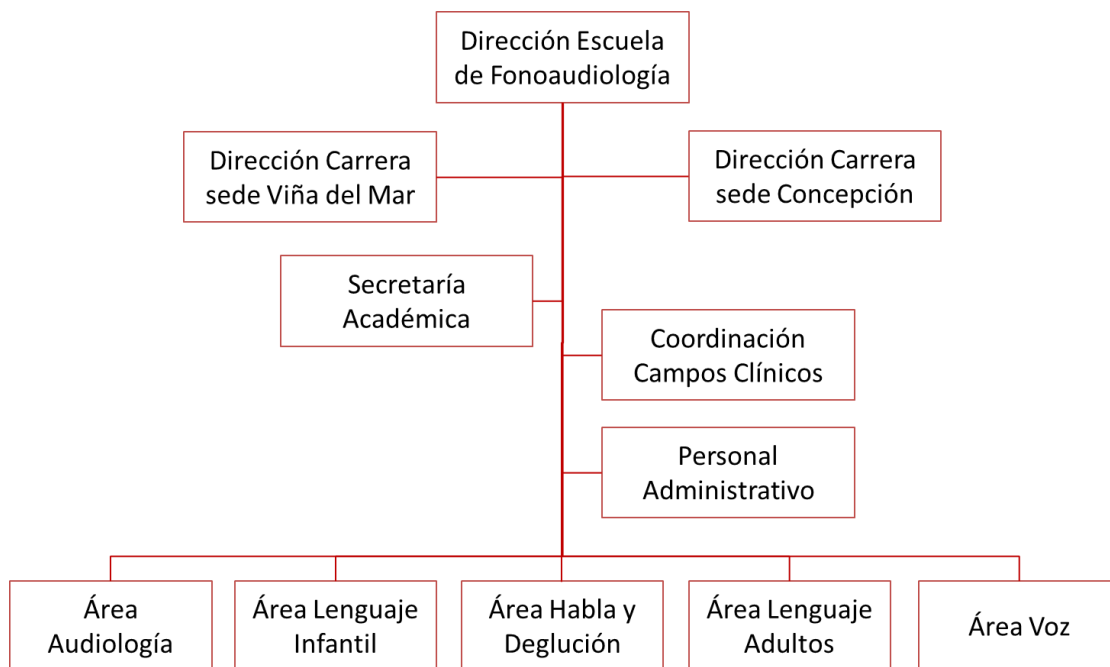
Dirección Escuela de Fonoaudiología

Dirección Carrera sede Viña del Mar

Dirección Carrera sede Concepción

Secretaría Académica

Coordinación Campos Clínicos

Personal Administrativo

Área Audiología

Área Lenguaje Infantil

Área Habla y Deglución

Área Lenguaje Adultos

Área Voz